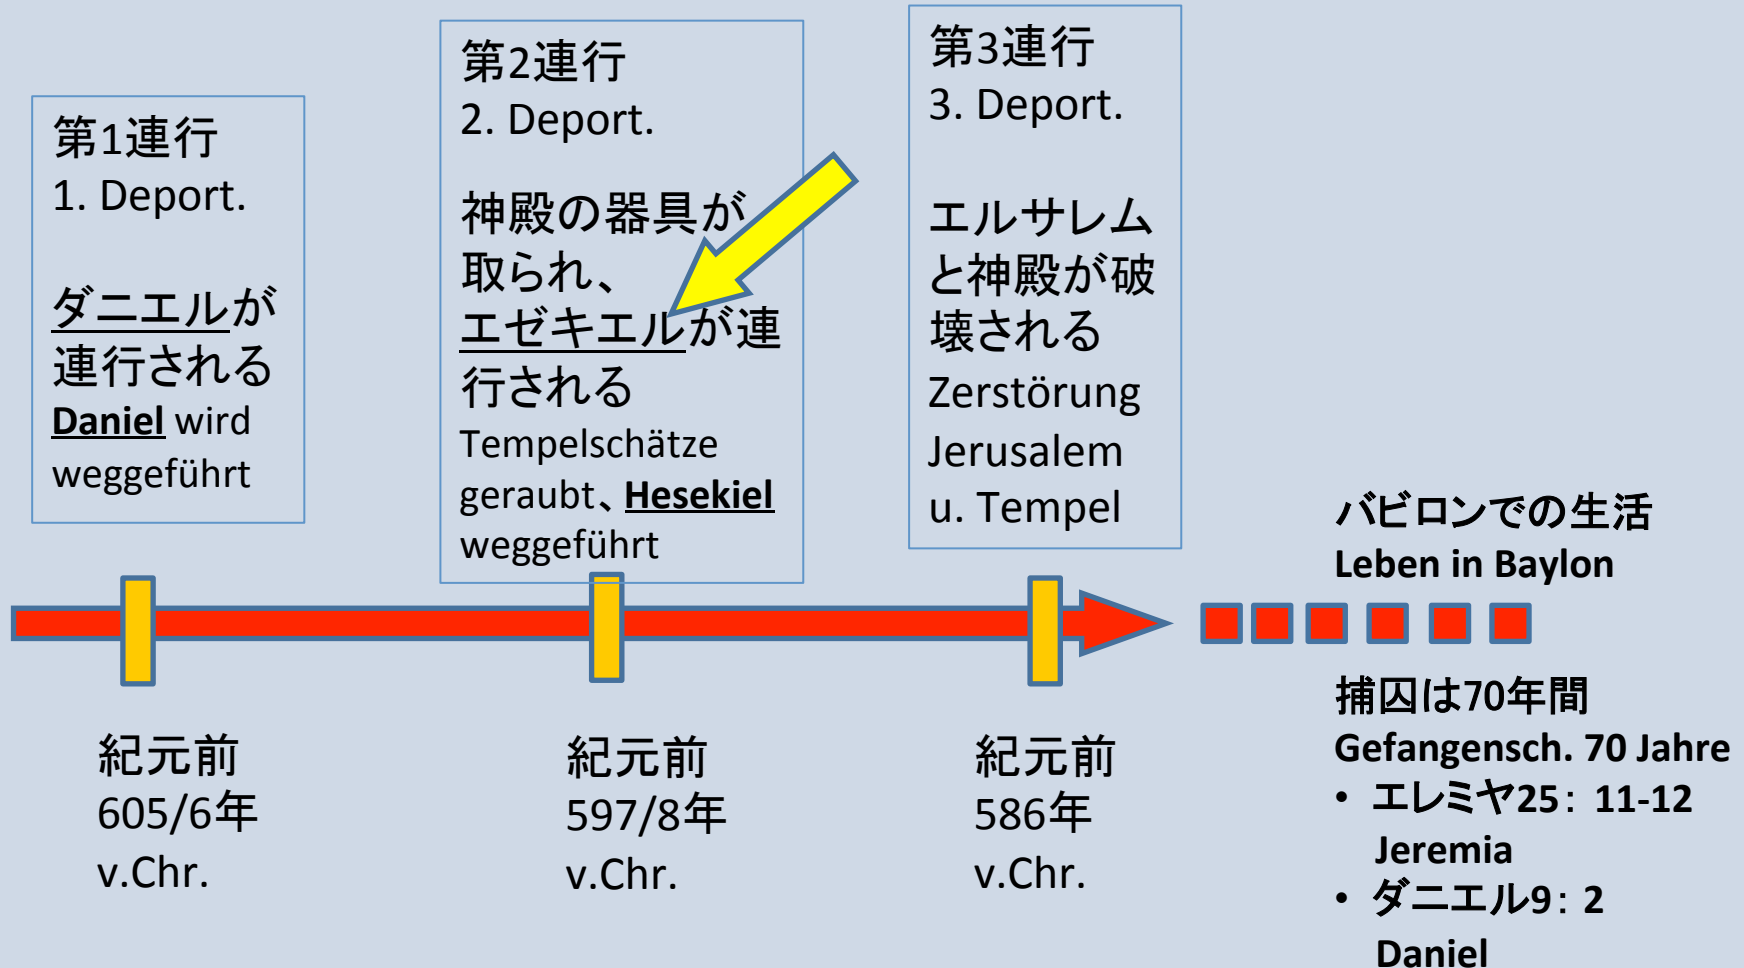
第1連行
1. Deport.

ダニエルが連行される
Daniel wird weggeführt

第2連行
2. Deport.

神殿の器具が取られ、エゼキエルが連行される
Tempelschätze geraubt、Hesekiel weggeführt

第3連行
3. Deport.

エルサレムと神殿が破壊される
Zerstörung Jerusalem u. Tempel

バビロンでの生活
Leben in Baylon

紀元前
605/6年
v.Chr.

紀元前
597/8年
v.Chr.

紀元前
586年
v.Chr.

捕囚は70年間
Gefangensch. 70 Jahre
• エレミヤ25：11-12 Jeremia
• ダニエル9：2 Daniel